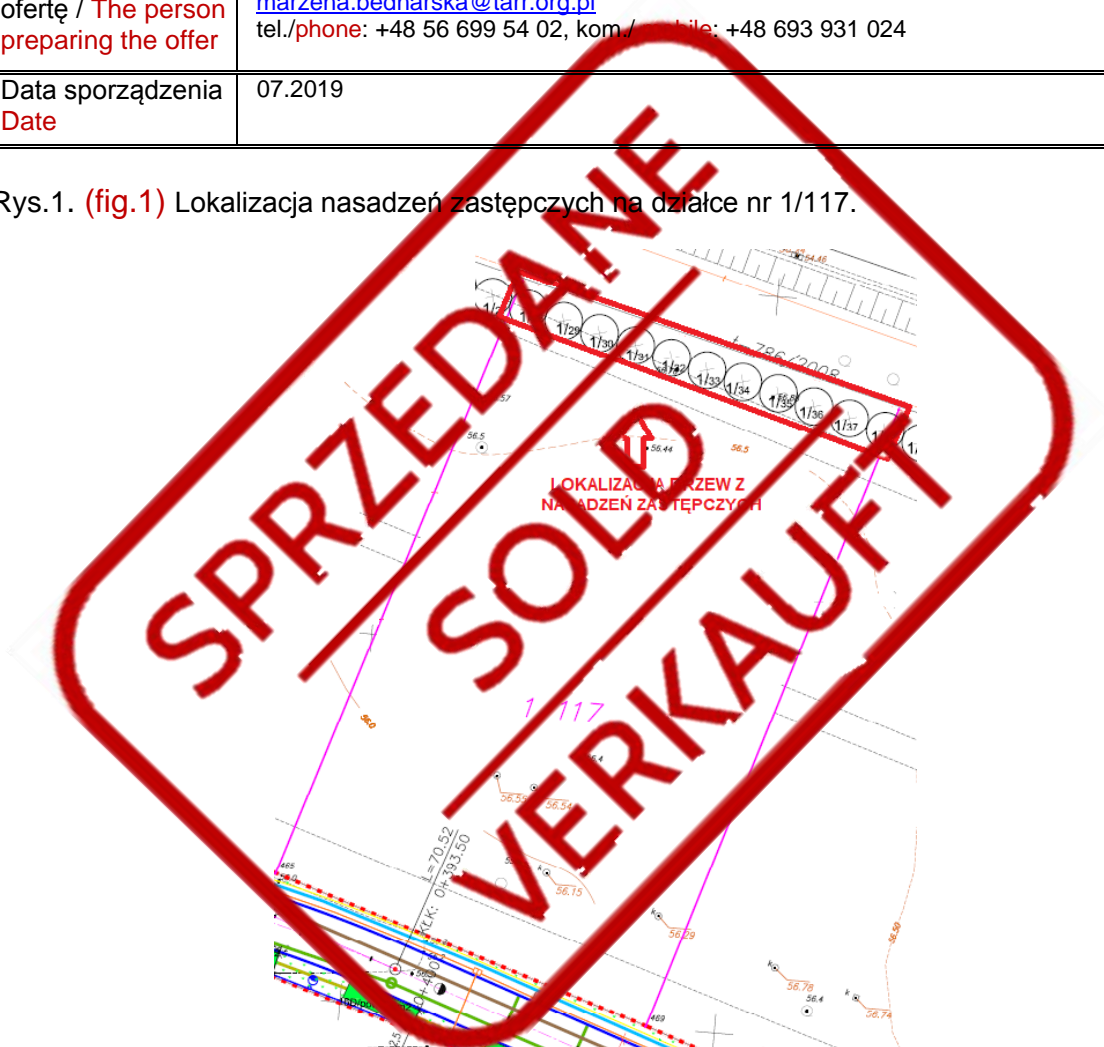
| ofertę / The person preparing the offer | marzena.bednarska@tarr.org.pl tel./phone: +48 56 699 54 02, kom./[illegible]: +48 693 931 024 |
|---|---|
| Data sporządzenia Date | 07.2019 |

Rys.1. (fig.1) Lokalizacja nasadzeń zastępczych na działce nr 1/117.

54.46
1/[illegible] 1/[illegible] 1/29 1/30 1/31 1/32 1/33 1/34 1/35 1/36 1/37 1/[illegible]
L=786/2008
57
56.5
56.44
56.5
LOKALIZACJA DRZEW Z NASADZEŃ ZASTĘPCZYCH
56.0
1/117
56.4
56.55
56.54
L=70.52
KLK: 0+393.50
56.15
56.29
56.78
56.4
56.74
56.50
465
469

SPRZEDANE
SOLD
VERKAUFT